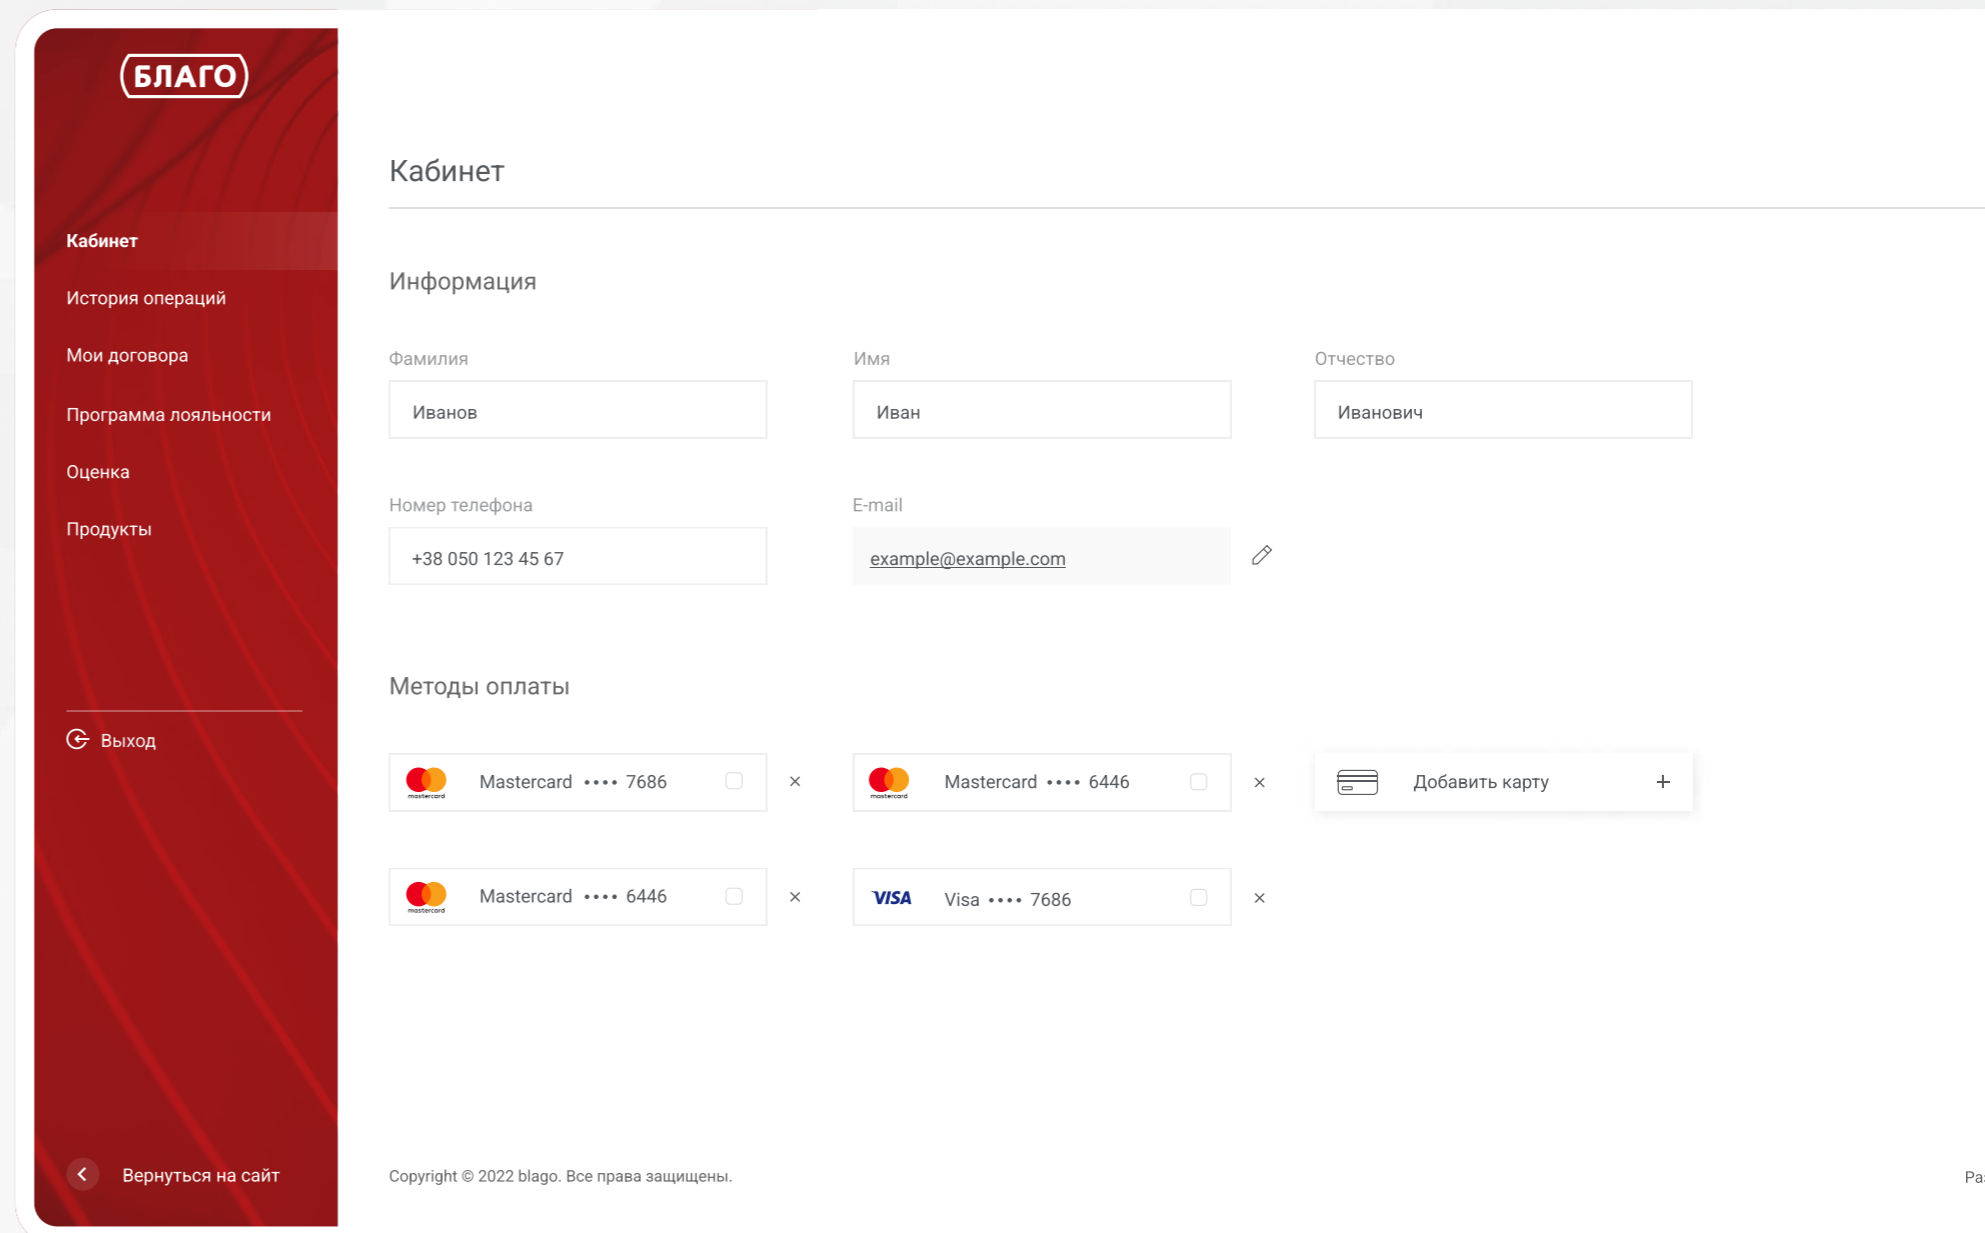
БЛАГО

Кабинет
История операций
Мои договора
Программа лояльности
Оценка
Продукты

Выход

Вернуться на сайт

Кабинет

Информация

Фамилия
Иванов

Имя
Иван

Отчество
Иванович

Номер телефона
+38 050 123 45 67

E-mail
example@example.com

Методы оплаты

mastercard Mastercard •••• 7686 ×

mastercard Mastercard •••• 6446 ×

Добавить карту +

mastercard Mastercard •••• 6446 ×

VISA Visa •••• 7686 ×

Copyright © 2022 blago. Все права защищены.

Ра